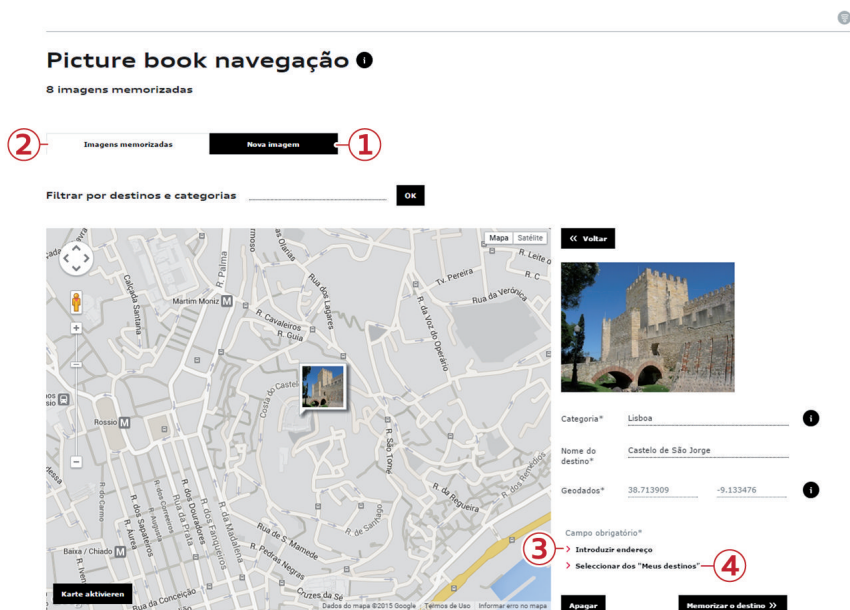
Picture book navegação

8 imagens memorizadas

2 Imagens memorizadas

Nova imagem 1

Filtrar por destinos e categorias

OK

Mapa Satélite

Martim Moniz M

R. Palma

Rua dos Lagares

Tv. Pereira

Rua da Verónica

R. Caldeiros

R. Guia

R. da Voz do Operário

Calçada Santana

Costa do Castelo

Rossio M

R. São Tomé

R. da Regueira

R. dos Fanqueiros

R. dos Douradores

R. da Prata

R. Augusta

R. dos Correeiros

R. Áurea

R. da Madalena

Rua de Santiago

R. dos Remédios

Rua das Pedras Negras

Baixa / Chiado M

Rua da Conceição

R. Leite

R. C.

Rua do Sé

Karte aktivieren

Dados do mapa ©2015 Google Termos de Uso Informar erro no mapa

« Voltar

Categoria* Lisboa

Nome do destino* Castelo de São Jorge

Geodados* 38.713909 -9.133476

Campo obrigatório*

3 > Introduzir endereço

> Seleccionar dos "Meus destinos" 4

Apagar

Memorizar o destino »